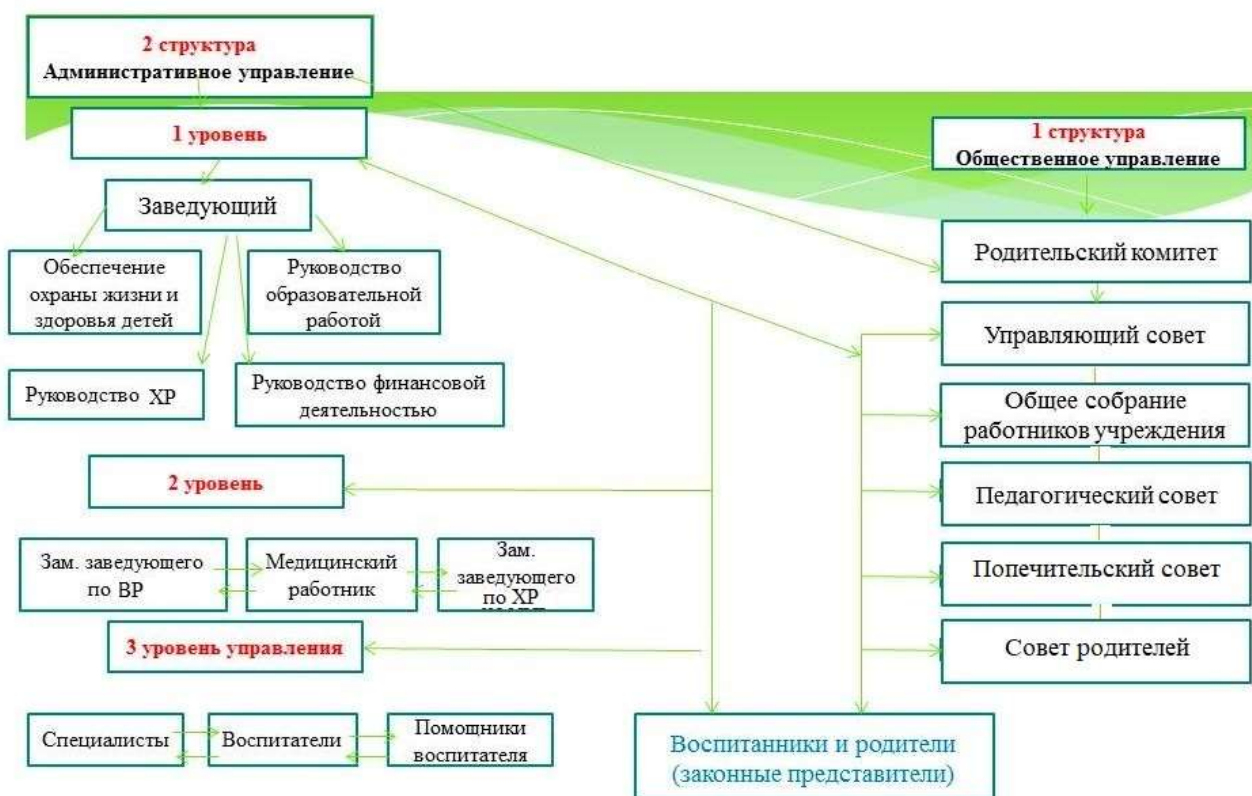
2 структура
Административное управление

1 уровень

1 структура
Общественное управление

Заведующий

Обеспечение охраны жизни и здоровья детей

Руководство образовательной работой

Руководство ХР

Руководство финансовой деятельностью

Родительский комитет

Управляющий совет

Общее собрание работников учреждения

Педагогический совет

Попечительский совет

Совет родителей

2 уровень

Зам. заведующего по ВР

Медицинский работник

Зам. заведующего по ХР

3 уровень управления

Специалисты

Воспитатели

Помощники воспитателя

Воспитанники и родители (законные представители)